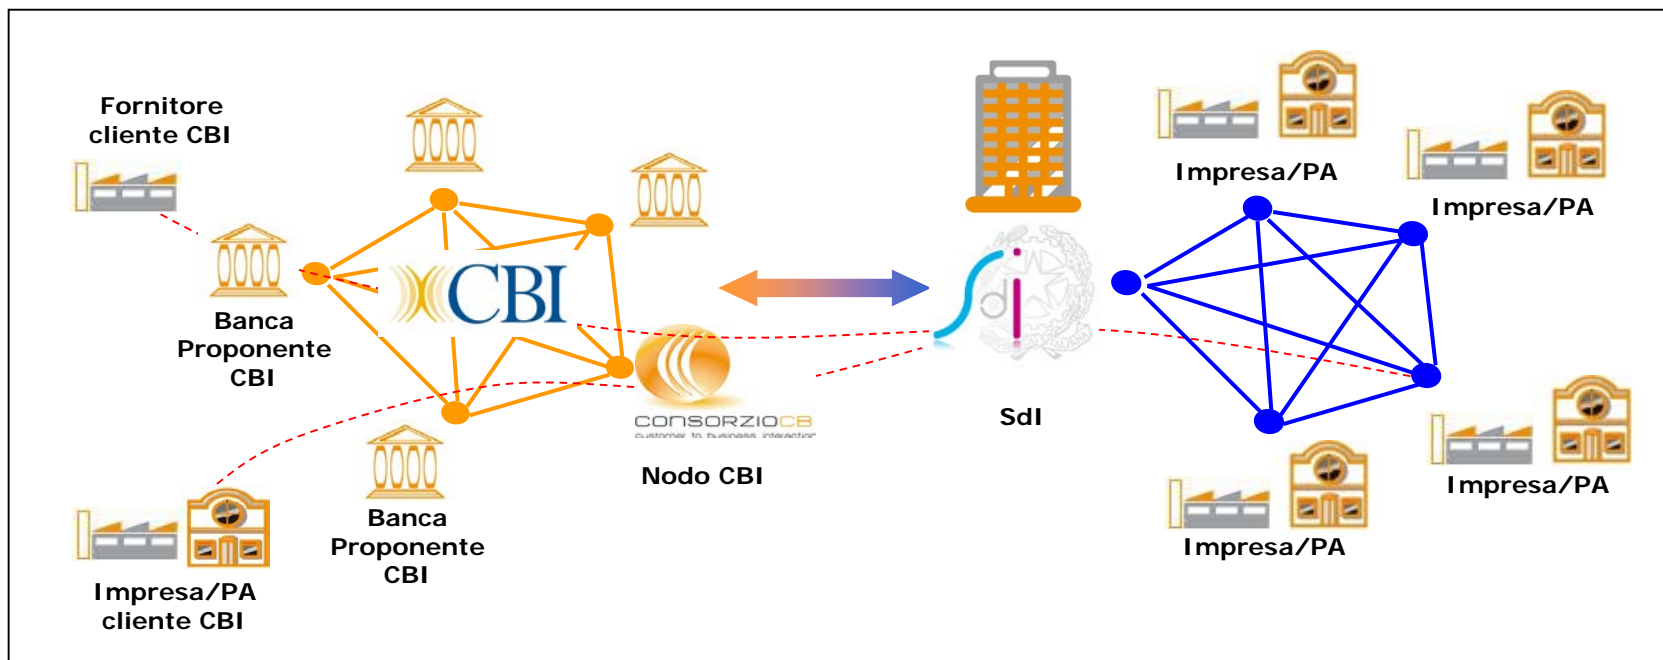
Fornitore cliente CBI

Banca Proponente CBI

CBI

CONSORZIOCBI
customer to business interaction

Nodo CBI

Banca Proponente CBI

Impresa/PA cliente CBI

SdI

Impresa/PA

Impresa/PA

Impresa/PA

Impresa/PA